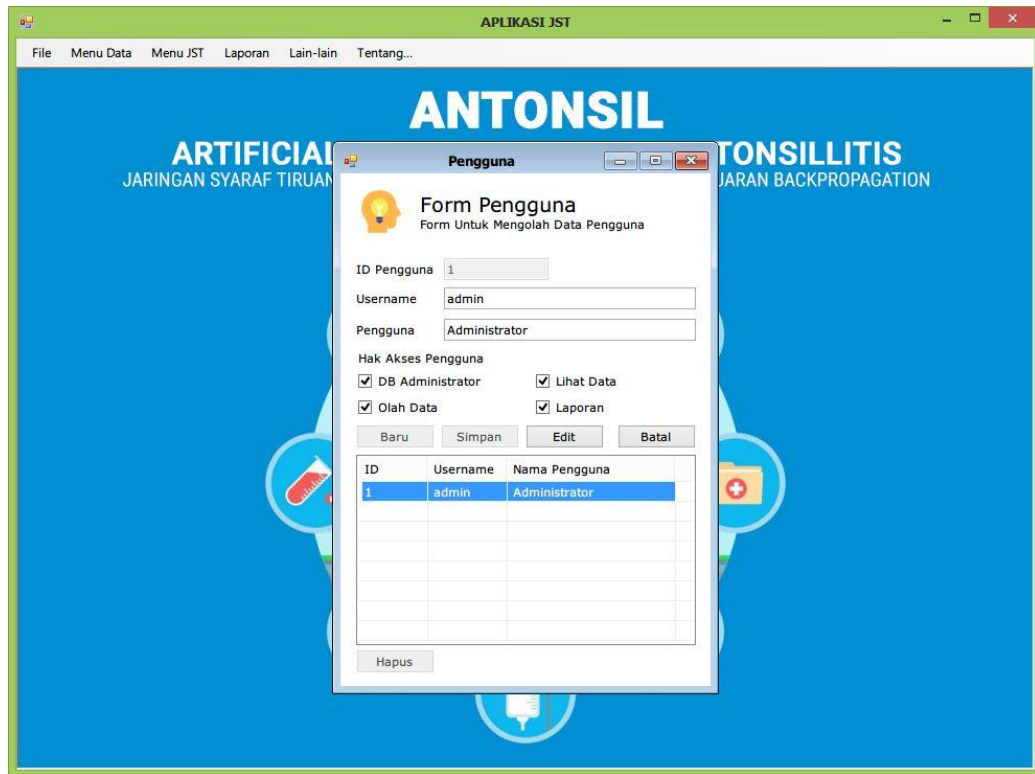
APLIKASI JST

File Menu Data Menu JST Laporan Lain-lain Tentang...

ANTONSIL

ARTIFICIAL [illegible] TONSILLITIS

JARINGAN SYARAF TIRUAN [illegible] JARAN BACKPROPAGATION

Pengguna

Form Pengguna
Form Untuk Mengolah Data Pengguna

ID Pengguna 1
Username admin
Pengguna Administrator

Hak Akses Pengguna
DB Administrator
Lihat Data
Olah Data
Laporan

Baru Simpan Edit Batal

| ID | Username | Nama Pengguna |
|---|---|---|
| 1 | admin | Administrator |

Hapus